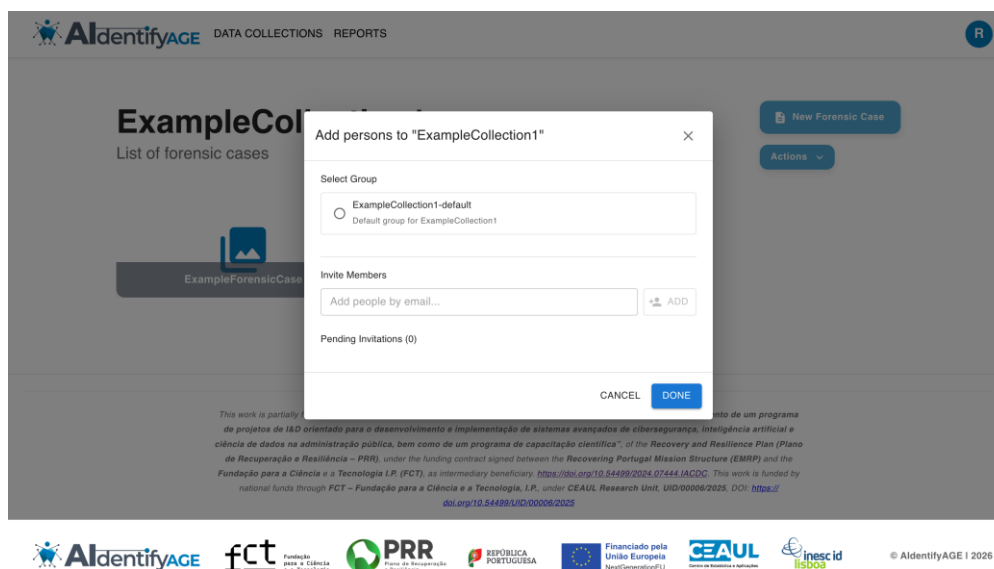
AIdentifyAGE DATA COLLECTIONS REPORTS

R

ExampleCol

List of forensic cases

New Forensic Case

Actions

ExampleForensicCase

Add persons to "ExampleCollection1"

Select Group

ExampleCollection1-default
Default group for ExampleCollection1

Invite Members

Add people by email...

ADD

Pending Invitations (0)

CANCEL DONE

This work is partially f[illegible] nto de um programa de projetos de I&D orientado para o desenvolvimento e implementação de sistemas avançados de cibersegurança, inteligência artificial e ciência de dados na administração pública, bem como de um programa de capacitação científica", of the Recovery and Resilience Plan (Plano de Recuperação e Resiliência – PRR), under the funding contract signed between the Recovering Portugal Mission Structure (EMRP) and the Fundação para a Ciência e a Tecnologia I.P. (FCT), as intermediary beneficiary, https://doi.org/10.54499/2024.07444.IACDC. This work is funded by national funds through FCT – Fundação para a Ciência e a Tecnologia, I.P., under CEAUL Research Unit, UID/00006/2025, DOI: https://doi.org/10.54499/UID/00006/2025

AIdentifyAGE fct Fundação para a Ciência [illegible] PRR Plano de Recuperação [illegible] REPÚBLICA PORTUGUESA Financiado pela União Europeia NextGenerationEU CEAUL inesc id lisboa © AIdentifyAGE I 2026